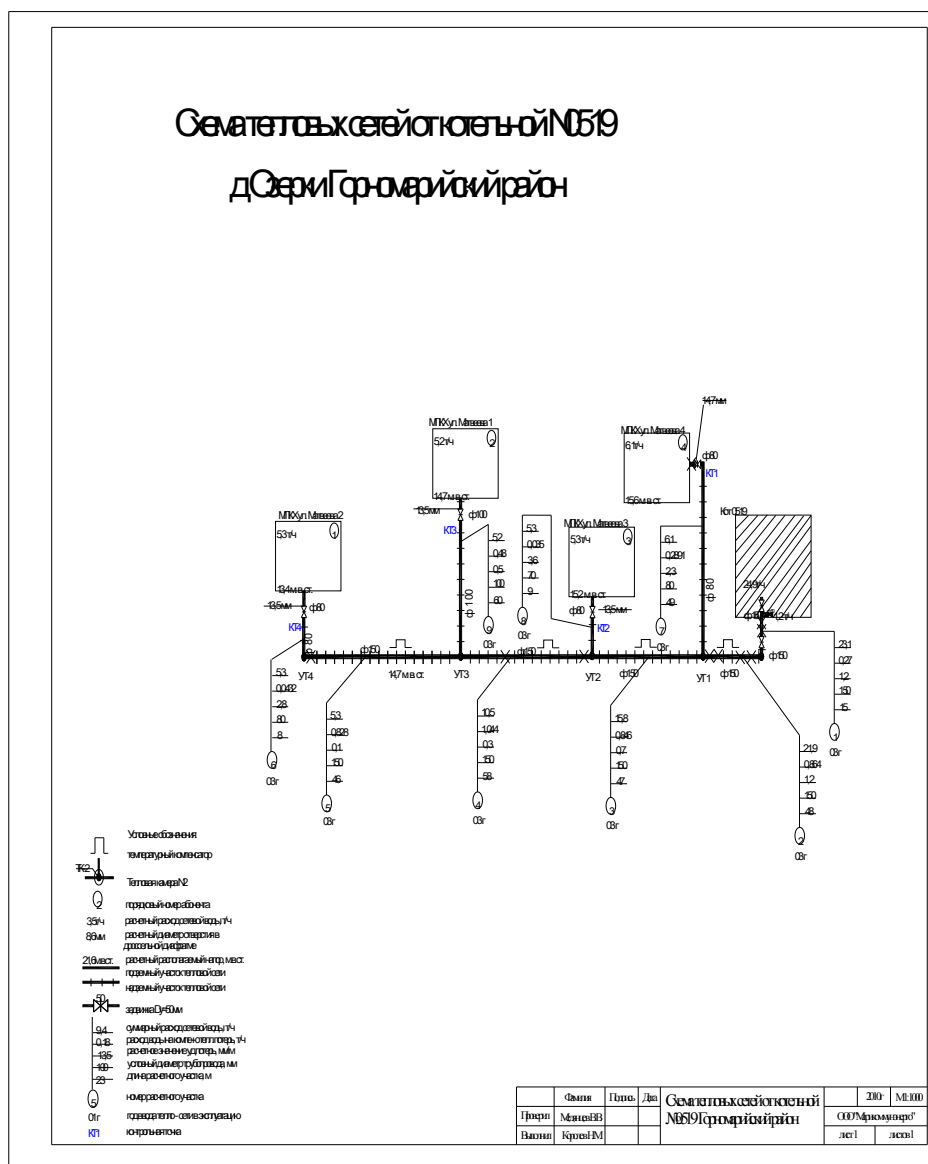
Схема тепловых сетей от котельной №0519
д.Озерки Горномарийский район

МПКХ ул. Матвеева 1
5.2 т/ч
2
14.7 м в.ст.
13.5 мм
ф100
КТ3

МПКХ ул. Матвеева 4
6.1 т/ч
4
15.6 м в.ст.
14.7 мм
ф80
КТ1

МПКХ ул. Матвеева 2
5.3 т/ч
1
13.4 м в.ст.
13.5 мм
ф80
КТ4

МПКХ ул. Матвеева 3
5.3 т/ч
3
15.2 м в.ст.
13.5 мм
ф80
КТ2

Кот.0519
24.9 т/ч
4.2 т/ч

5.2
0.48
0.5
100
60
6
0.3г

5.3
0.035
3.6
70
9
8
0.3г

6.1
0.291
2.3
80
49
7
0.3г

23.1
0.27
1.2
150
15
1
0.3г

5.3
0.0482
2.8
80
8
6
0.3г

5.3
0.928
0.1
150
46
5
0.3г

10.5
1.044
0.3
150
58
4
0.3г

15.8
0.846
0.7
150
47
3
0.3г

21.9
0.864
1.2
150
48
2
0.3г

ф150
ф150
ф150
ф150
ф150
ф 100
ф 80
80
14.7 м в.ст.
УТ4
УТ3
УТ2
УТ1

Условные обозначения:
температурный компенсатор
ТК2
Тепловая камера №2
2
порядковый номер абонента
3.5 т/ч
расчетный расход сетевой воды, т/ч
8.6 мм
расчетный диаметр отверстия в дроссельной диафрагме
21.6 м в.ст.
расчетный располагаемый напор, м в.ст.
подземный участок тепловой сети
надземный участок тепловой сети
50
задвижка Dу=50мм
9.4
0.18
13.5
100
23
суммарный расход сетевой воды, т/ч
расход воды на компенсацию теплопотерь, т/ч
расчетное значение удельных потерь, мм/м
условный диаметр трубопровода, мм
длина расчетного участка, м
5
номер расчетного участка
0.1г
год ввода в эксплуатацию
КТ1
контрольная точка

| | Фамилия | Подпись | Дата | Схема тепловых сетей от котельной №0519 Горномарийский район | 2010г | МН100 |
|---|---|---|---|---|---|---|
| Проверил | Моисеев В.В. | | | | ООО"Марикоммунэнерго" | |
| Выполнил | Кротова Н.М. | | | | лист 1 | листов 1 |